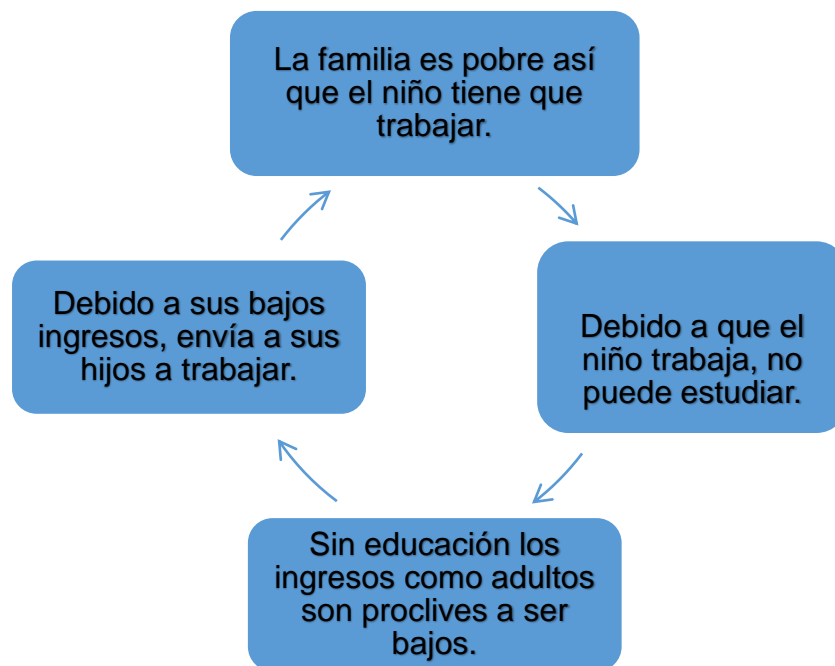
La familia es pobre así que el niño tiene que trabajar.

Debido a que el niño trabaja, no puede estudiar.

Sin educación los ingresos como adultos son proclives a ser bajos.

Debido a sus bajos ingresos, envía a sus hijos a trabajar.